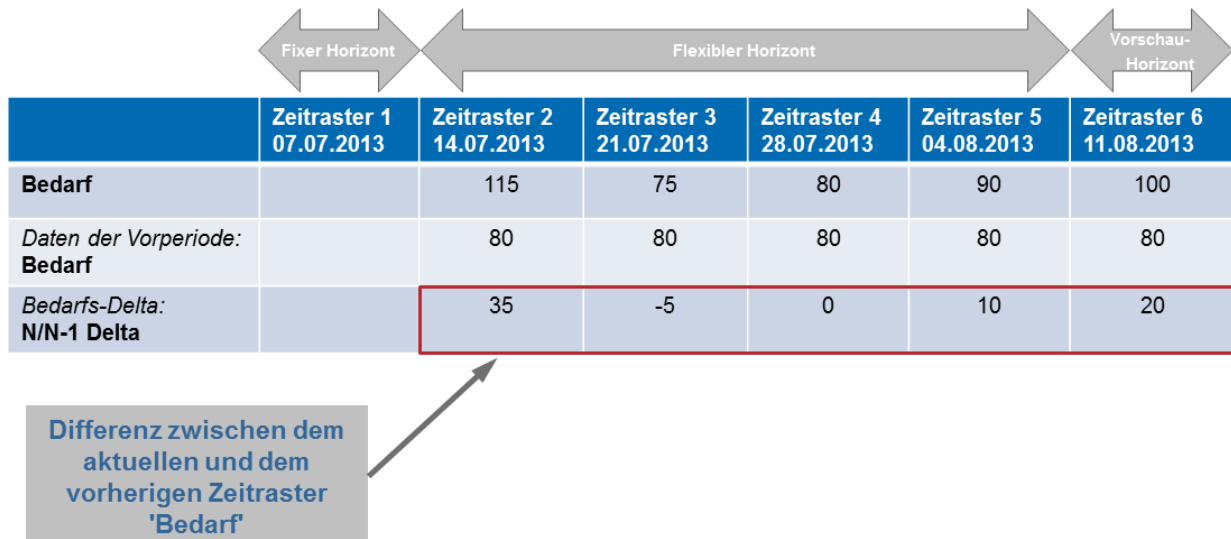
Fixer Horizont

Flexibler Horizont

Vorschau-Horizont

| | Zeitraster 1 07.07.2013 | Zeitraster 2 14.07.2013 | Zeitraster 3 21.07.2013 | Zeitraster 4 28.07.2013 | Zeitraster 5 04.08.2013 | Zeitraster 6 11.08.2013 |
|---|---|---|---|---|---|---|
| **Bedarf** | | 115 | 75 | 80 | 90 | 100 |
| *Daten der Vorperiode:* **Bedarf** | | 80 | 80 | 80 | 80 | 80 |
| *Bedarfs-Delta:* **N/N-1 Delta** | | 35 | -5 | 0 | 10 | 20 |

Differenz zwischen dem aktuellen und dem vorherigen Zeitraster 'Bedarf'